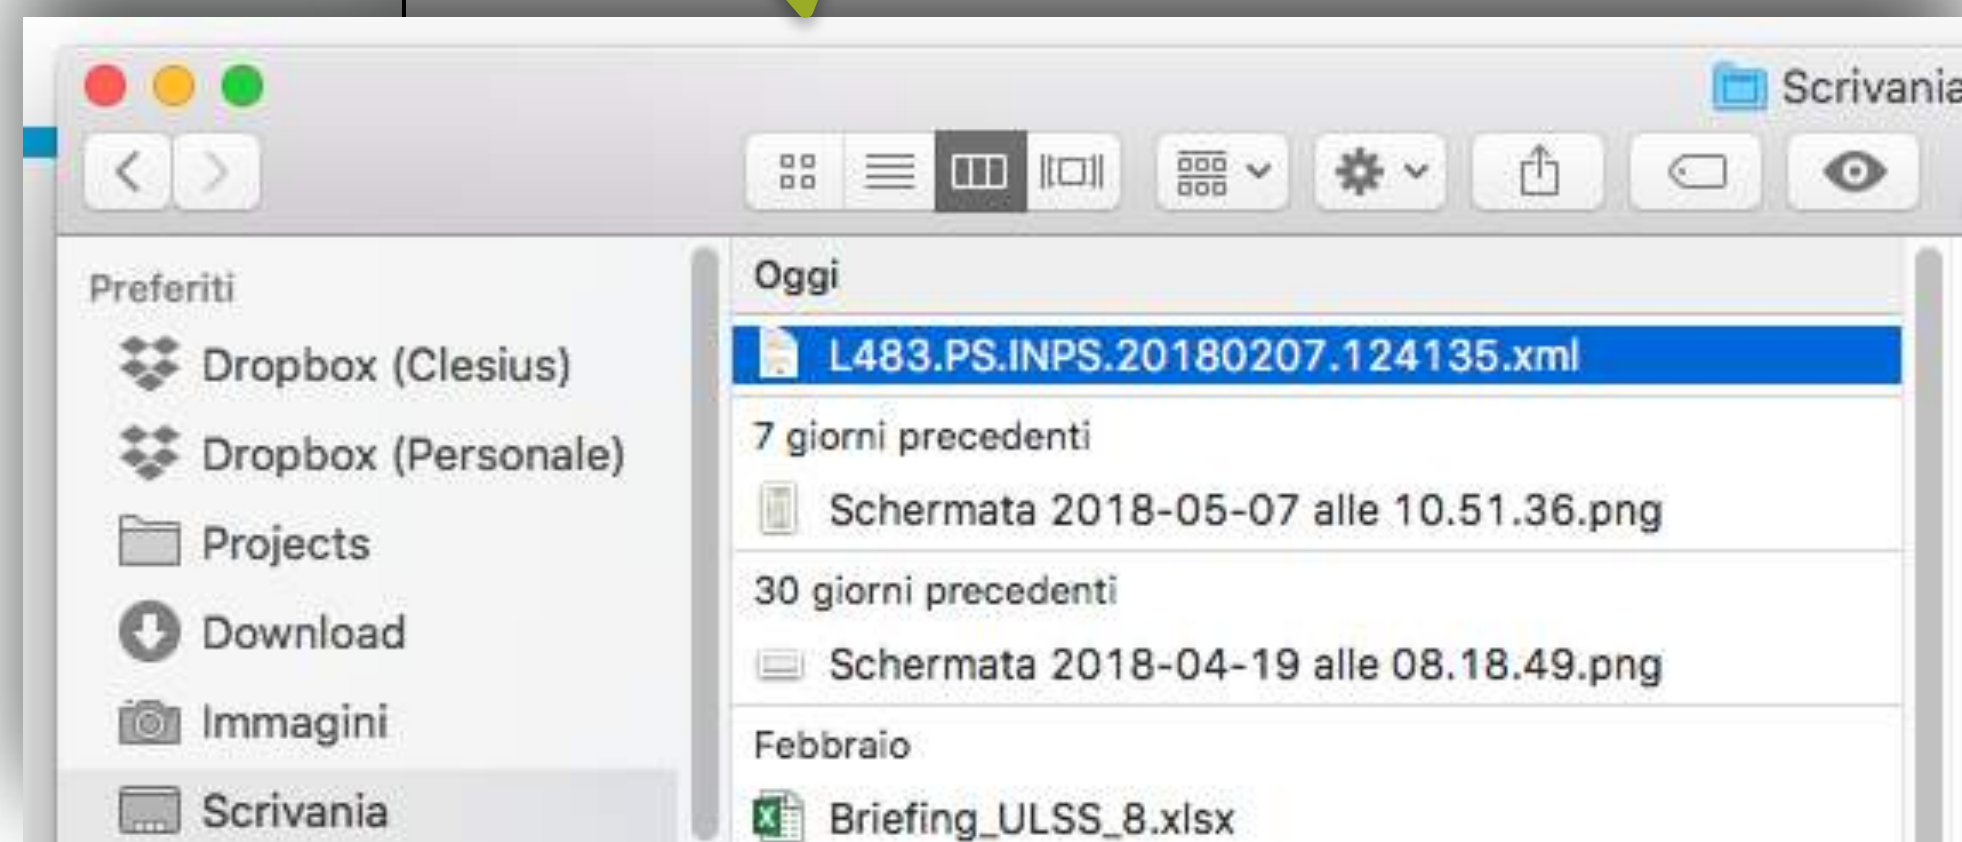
Scrivania

Preferiti
Dropbox (Clesius)
Dropbox (Personale)
Projects
Download
Immagini
Scrivania

Oggi
L483.PS.INPS.20180207.124135.xml
7 giorni precedenti
Schermata 2018-05-07 alle 10.51.36.png
30 giorni precedenti
Schermata 2018-04-19 alle 08.18.49.png
Febbraio
Briefing_ULSS_8.xlsx